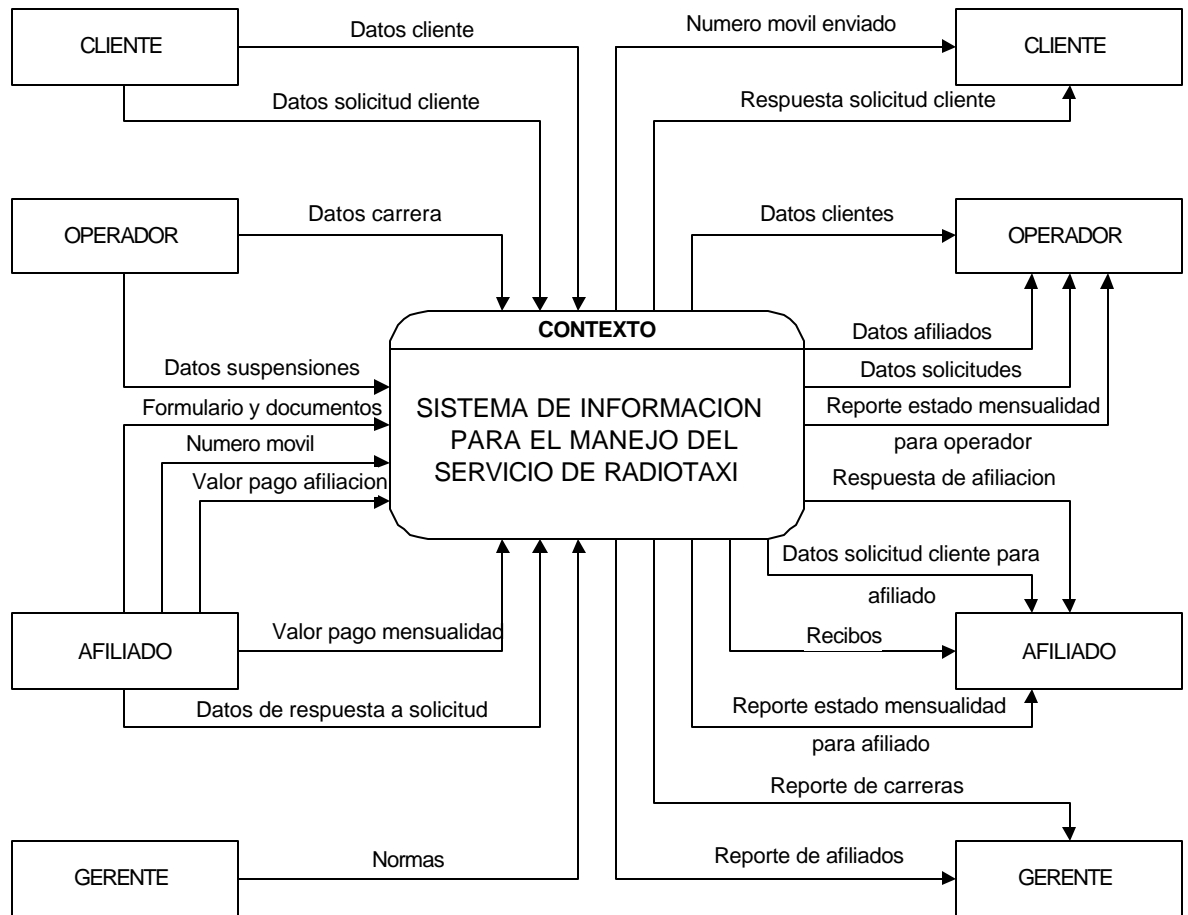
CLIENTE

Datos cliente

Datos solicitud cliente

Numero movil enviado

CLIENTE

Respuesta solicitud cliente

OPERADOR

Datos carrera

Datos clientes

OPERADOR

CONTEXTO

SISTEMA DE INFORMACION PARA EL MANEJO DEL SERVICIO DE RADIOTAXI

Datos suspensiones

Formulario y documentos

Numero movil

Valor pago afiliacion

Datos afiliados

Datos solicitudes

Reporte estado mensualidad para operador

Respuesta de afiliacion

Datos solicitud cliente para afiliado

AFILIADO

Valor pago mensualidad

Datos de respuesta a solicitud

Recibos

AFILIADO

Reporte estado mensualidad para afiliado

Reporte de carreras

GERENTE

Normas

Reporte de afiliados

GERENTE